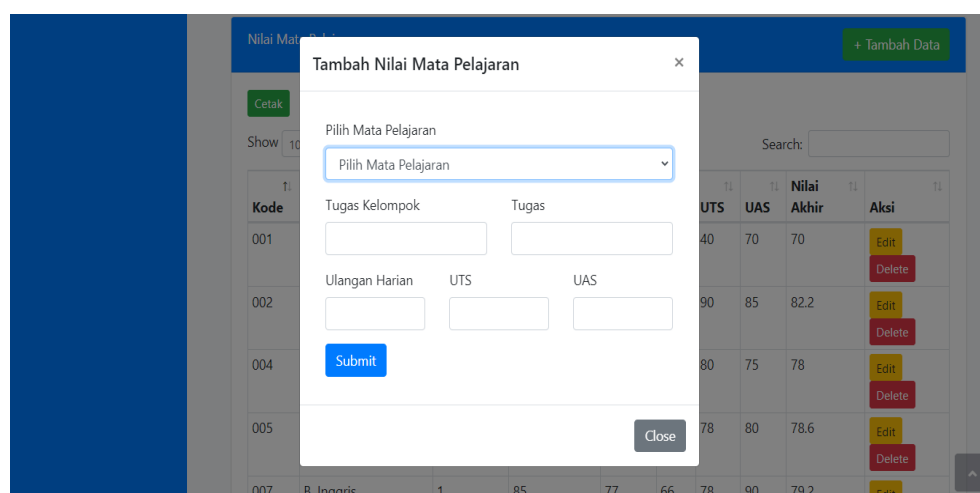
Nilai Mata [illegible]

+ Tambah Data

Cetak

Show 10

Search:

| Kode | | | | | UTS | UAS | Nilai Akhir | Aksi |
|---|---|---|---|---|---|---|---|---|
| 001 | | | | | 40 | 70 | 70 | Edit Delete |
| 002 | | | | | 90 | 85 | 82.2 | Edit Delete |
| 004 | | | | | 80 | 75 | 78 | Edit Delete |
| 005 | | | | | 78 | 80 | 78.6 | Edit Delete |
| 007 | B. Inggris | 1 | 85 | 77 | 66 | 78 | 90 | 79.2 |

Tambah Nilai Mata Pelajaran

×

Pilih Mata Pelajaran

Pilih Mata Pelajaran

Tugas Kelompok

Tugas

Ulangan Harian

UTS

UAS

Submit

Close